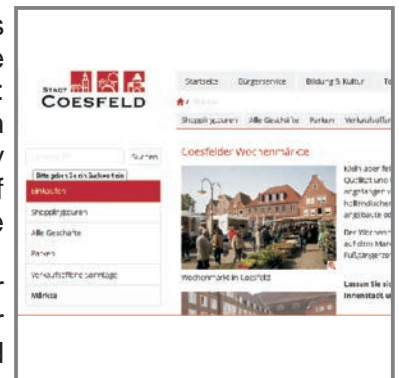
s
e
:
n
y
f
e
r
r
l

STADT COESFELD

Startseite Bürgerservice Bildung & Kultur To

Shoppingtouren Alle Geschäfte Parken Verkaufsoffen

Suchen
Bitte geben Sie ein Suchwort ein

Einkaufen
Shoppingtouren
Alle Geschäfte
Parken
Verkaufsoffene Sonntage
Märkte

Coesfelder Wochenmärkte

Wochenmarkt in Coesfeld

Klein aber fei
Qualität und
angeboten w
holländischen
angebaute od

Der Wochenm
auf dem Markt
Fußgängerzo

Lassen Sie sic
Innenstadt u